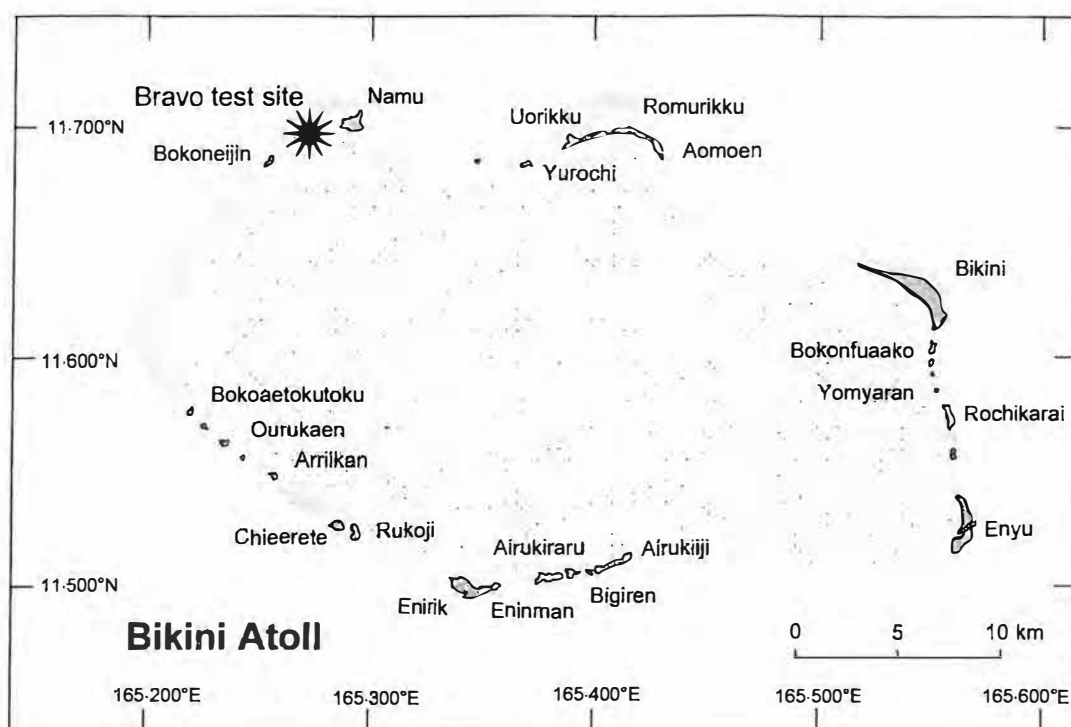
Bravo test site
Namu
11·700°N
Bokoneijin
Uorikku
Romurikku
Aomoen
Yurochi
Bikini
11·600°N
Bokonfuaako
Yomyaran
Rochikarai
Bokoaetokutoku
Ourukaen
Arrilkan
Enyu
Chieerete
Rukoji
Airukiraru
Airukiiji
11·500°N
Enirik
Eninman
Bigiren
Bikini Atoll
0
5
10 km
165·200°E
165·300°E
165·400°E
165·500°E
165·600°E